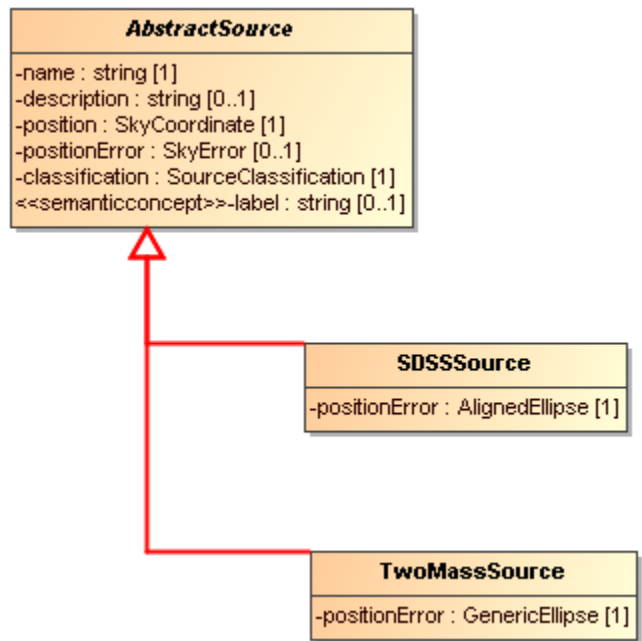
AbstractSource

-name : string [1]
-description : string [0..1]
-position : SkyCoordinate [1]
-positionError : SkyError [0..1]
-classification : SourceClassification [1]
<<semanticconcept>>-label : string [0..1]

SDSSSource

-positionError : AlignedEllipse [1]

TwoMassSource

-positionError : GenericEllipse [1]